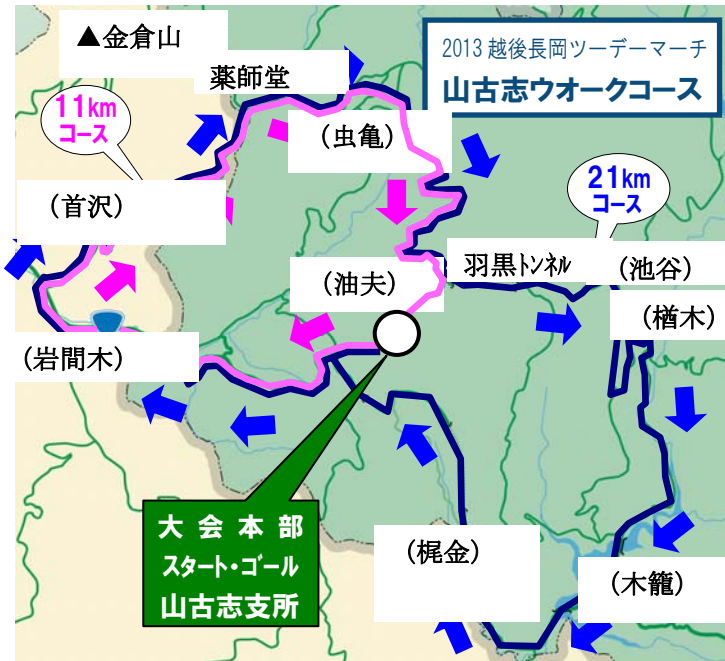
2013 越後長岡ツーデーマーチ
山古志ウオークコース

▲金倉山

薬師堂

11km
コース

（虫亀）

（首沢）

21km
コース

羽黒トンネル

（池谷）

（油夫）

（楢木）

（岩間木）

大会本部
スタート・ゴール
山古志支所

（梶金）

（木籠）